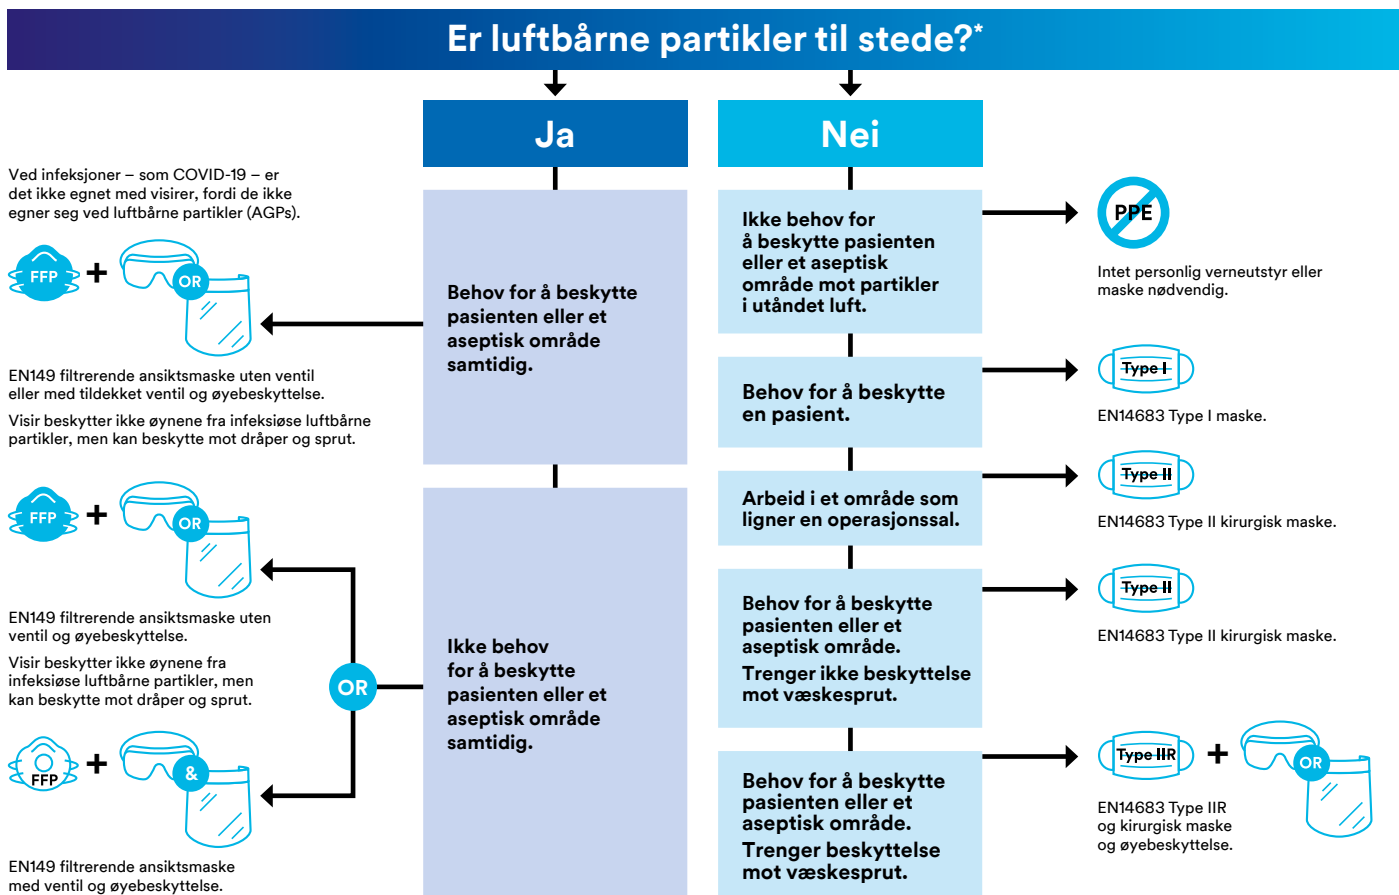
Er luftbårne partikler til stede?*

Ja

Nei

Ved infeksjoner – som COVID-19 – er det ikke egnet med visirer, fordi de ikke egner seg ved luftbårne partikler (AGPs).

FFP + OR

EN149 filtrerende ansiktsmaske uten ventil eller med tildekket ventil og øyebeskyttelse.

Visir beskytter ikke øynene fra infeksiøse luftbårne partikler, men kan beskytte mot dråper og sprut.

Behov for å beskytte pasienten eller et aseptisk område samtidig.

Ikke behov for å beskytte pasienten eller et aseptisk område mot partikler i utåndet luft.

PPE

Intet personlig verneutstyr eller maske nødvendig.

Behov for å beskytte en pasient.

Type I

EN14683 Type I maske.

Arbeid i et område som ligner en operasjonssal.

Type II

EN14683 Type II kirurgisk maske.

FFP + OR

EN149 filtrerende ansiktsmaske uten ventil og øyebeskyttelse.

Visir beskytter ikke øynene fra infeksiøse luftbårne partikler, men kan beskytte mot dråper og sprut.

OR

Ikke behov for å beskytte pasienten eller et aseptisk område samtidig.

Behov for å beskytte pasienten eller et aseptisk område.

Trenger ikke beskyttelse mot væskesprut.

Type II

EN14683 Type II kirurgisk maske.

FFP + &

EN149 filtrerende ansiktsmaske med ventil og øyebeskyttelse.

Behov for å beskytte pasienten eller et aseptisk område.

Trenger beskyttelse mot væskesprut.

Type IIR + OR

EN14683 Type IIR og kirurgisk maske og øyebeskyttelse.